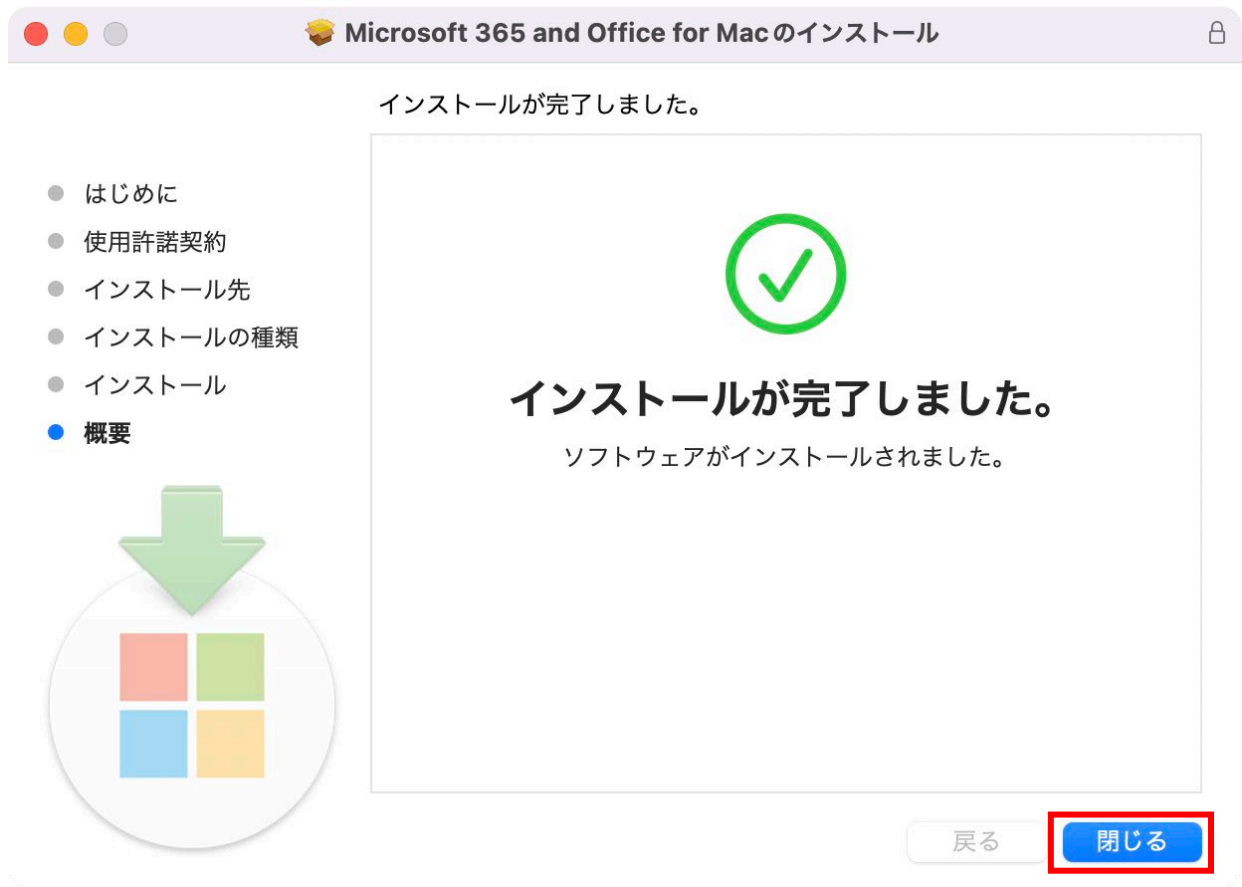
Microsoft 365 and Office for Macのインストール

インストールが完了しました。

はじめに
使用許諾契約
インストール先
インストールの種類
インストール
概要

インストールが完了しました。
ソフトウェアがインストールされました。

戻る
閉じる